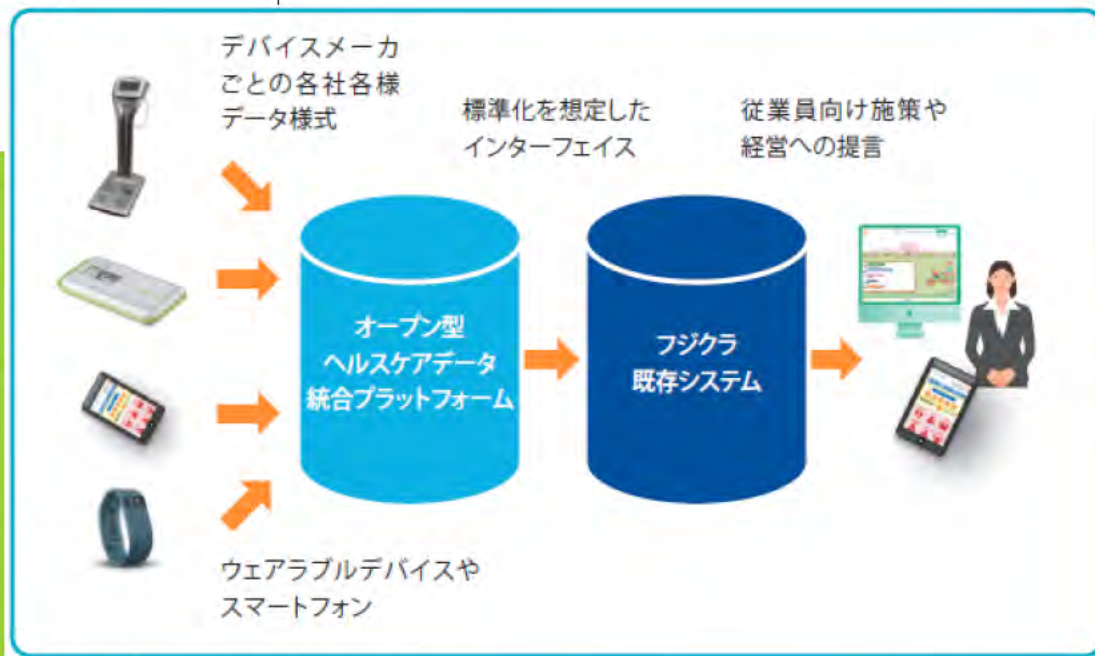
デバイスメーカごとの各社各様データ様式

標準化を想定したインターフェイス

従業員向け施策や経営への提言

オープン型ヘルスケアデータ統合プラットフォーム

フジクラ既存システム

ウェアラブルデバイスやスマートフォン